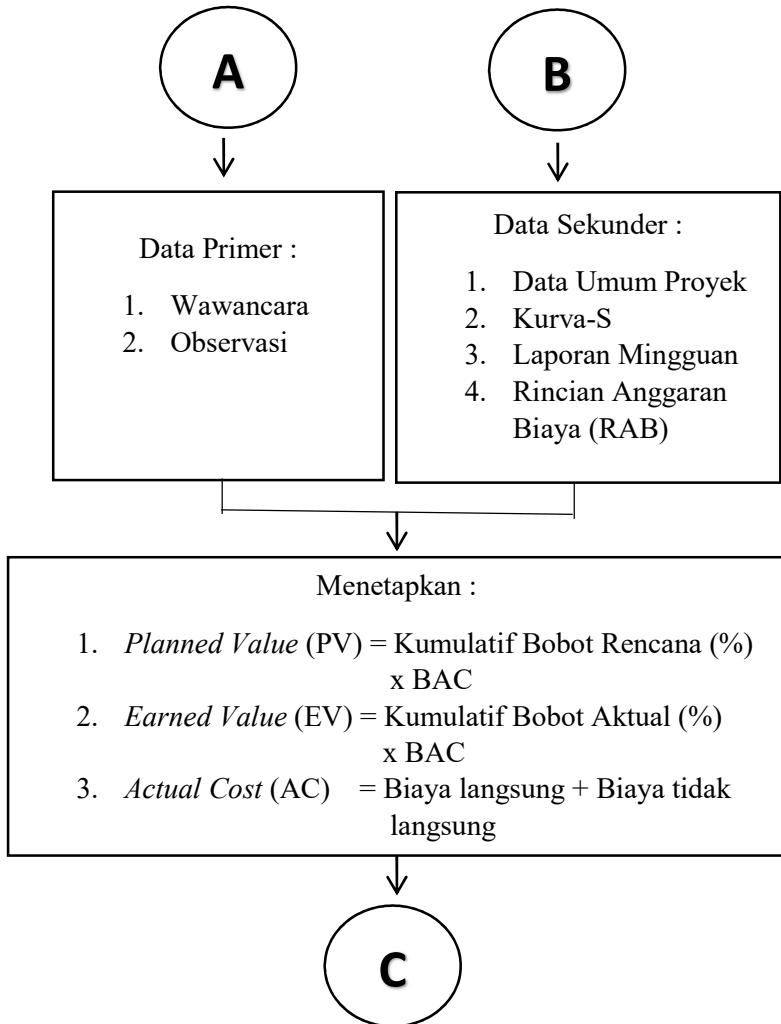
A

B

Data Primer :

1. Wawancara
2. Observasi

Data Sekunder :

1. Data Umum Proyek
2. Kurva-S
3. Laporan Mingguan
4. Rincian Anggaran Biaya (RAB)

Menetapkan :

1. *Planned Value* (PV) = Kumulatif Bobot Rencana (%) x BAC
2. *Earned Value* (EV) = Kumulatif Bobot Aktual (%) x BAC
3. *Actual Cost* (AC) = Biaya langsung + Biaya tidak langsung

C